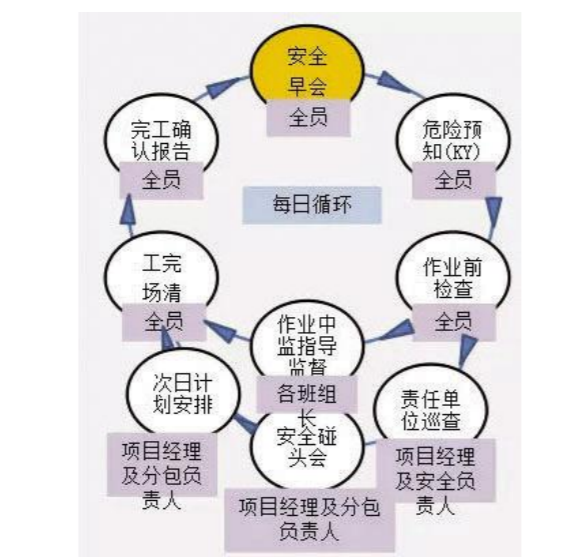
安全早会
全员

危险预知(KY)
全员

每日循环

作业前检查
全员

责任单位巡查
项目经理及安全员责人

作业中监指导监督
各班组长

安全碰头会
项目经理及分包负责人

次日计划安排
项目经理及分包负责人

工完场清
全员

完工确认报告
全员